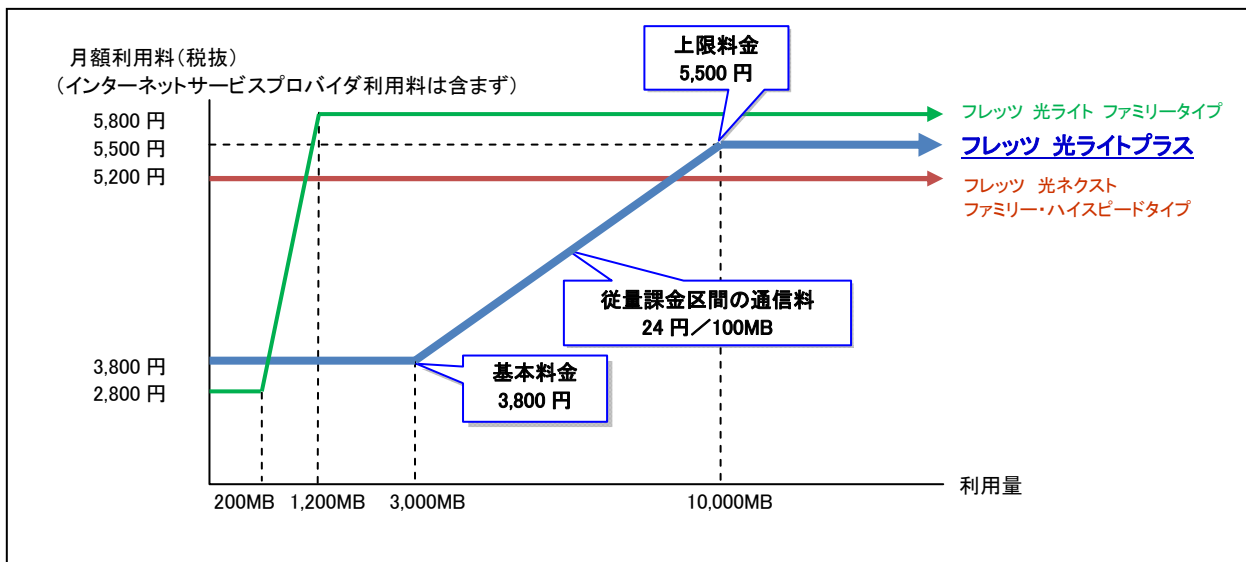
月額利用料（税抜）
（インターネットサービスプロバイダ利用料は含まず）

上限料金
5,500 円

5,800 円
5,500 円
5,200 円

フレッツ 光ライト ファミリータイプ
フレッツ 光ライトプラス
フレッツ 光ネクスト
ファミリー・ハイスピードタイプ

従量課金区間の通信料
24 円／100MB

3,800 円
2,800 円

基本料金
3,800 円

利用量

200MB 1,200MB 3,000MB 10,000MB